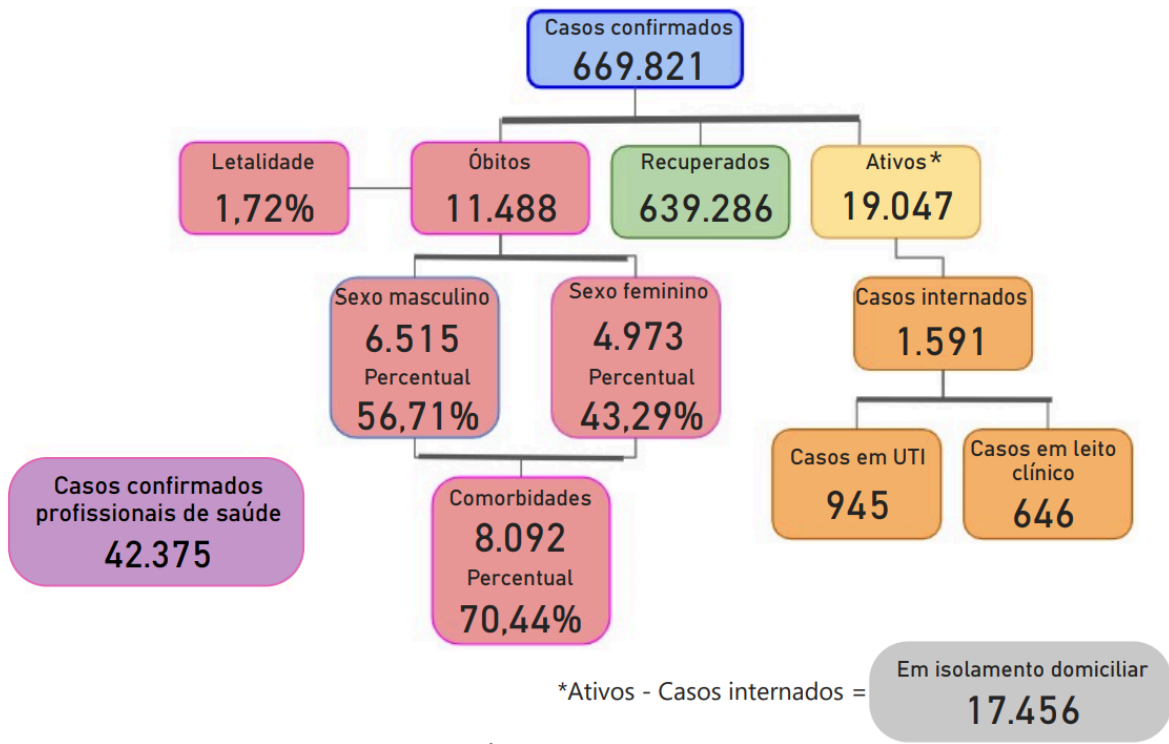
Casos confirmados
669.821

Letalidade
1,72%

Óbitos
11.488

Recuperados
639.286

Ativos*
19.047

Sexo masculino
6.515
Percentual
56,71%

Sexo feminino
4.973
Percentual
43,29%

Casos internados
1.591

Casos em UTI
945

Casos em leito clínico
646

Casos confirmados profissionais de saúde
42.375

Comorbidades
8.092
Percentual
70,44%

*Ativos - Casos internados =

Em isolamento domiciliar
17.456